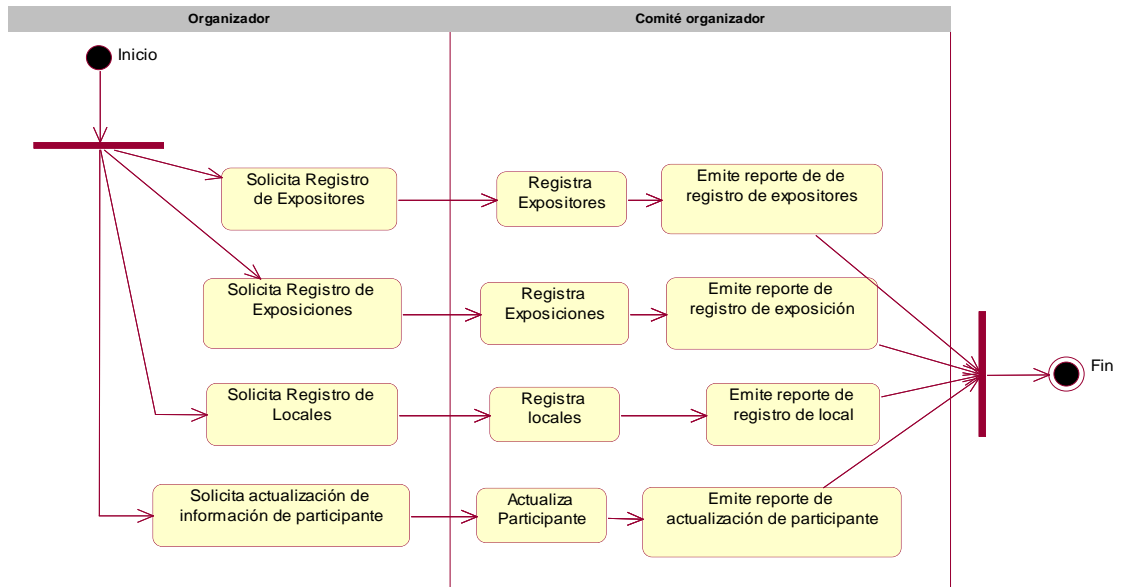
Organizador

Comité organizador

Inicio

Solicita Registro de Expositores

Registra Expositores

Emite reporte de de registro de expositores

Solicita Registro de Exposiciones

Registra Exposiciones

Emite reporte de registro de exposición

Solicita Registro de Locales

Registra locales

Emite reporte de registro de local

Solicita actualización de información de participante

Actualiza Participante

Emite reporte de actualización de participante

Fin